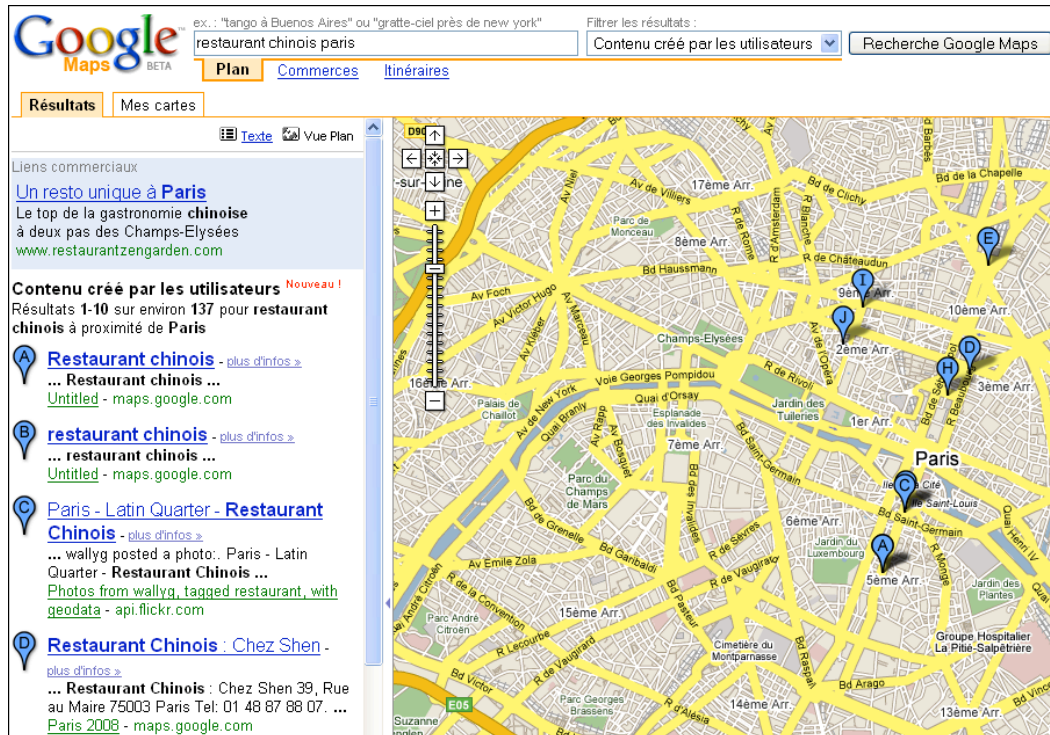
Google Maps BETA

ex.: "tango à Buenos Aires" ou "gratte-ciel près de new york"

restaurant chinois paris

Filtrer les résultats :

Contenu créé par les utilisateurs

Recherche Google Maps

Plan Commerces Itinéraires

Résultats Mes cartes

Texte Vue Plan

Liens commerciaux

Un resto unique à Paris
Le top de la gastronomie chinoise à deux pas des Champs-Elysées
www.restaurantzengarden.com

Contenu créé par les utilisateurs Nouveau !
Résultats 1-10 sur environ 137 pour restaurant chinois à proximité de Paris

A Restaurant chinois - plus d'infos »
... Restaurant chinois ...
Untitled - maps.google.com

B restaurant chinois - plus d'infos »
... restaurant chinois ...
Untitled - maps.google.com

C Paris - Latin Quarter - Restaurant Chinois - plus d'infos »
... wallyg posted a photo:. Paris - Latin Quarter - Restaurant Chinois ...
Photos from wallyg, tagged restaurant, with geodata - api.flickr.com

D Restaurant Chinois : Chez Shen - plus d'infos »
... Restaurant Chinois : Chez Shen 39, Rue au Maire 75003 Paris Tel: 01 48 87 88 07. ...
Paris 2008 - maps.google.com

D90 -sur-Seine 17ème Arr. Av de Villiers Bd de Clichy Bd de la Chapelle Parc de Monceau R de Rome R d'Amsterdam R Blanche 8ème Arr. R de Châteaudun Bd Haussmann Av Foch Av Victor Hugo Av Marceau Av Kléber Av Niel 9ème Arr. 10ème Arr. Champs-Elysees 2ème Arr. 16ème Arr. Voie Georges Pompidou R de Rivoli Av de l'Opéra 3ème Arr. Palais de Chaillot Av de New York Quai Branly Quai d'Orsay Esplanade des Invalides Jardin des Tuileries 1er Arr. R Beaubourg Av Rapp Av Bosquet 7ème Arr. Paris Parc du Champs de Mars Bd Saint-Germain Ile de la Cité Ile Saint-Louis Bd Saint-Germain Bd de Grenelle Bd Garibaldi Bd des Invalides R de Sèvres 6ème Arr. Jardin du Luxembourg Av Emile Zola Av André Citroën R de la Convention R de Vaugirard R Monge 5ème Arr. Jardin des Plantes Quai Henri IV 15ème Arr. Bd Pasteur Parc André Citroën R Lecourbe Cimetière du Montparnasse Bd Raspail Groupe Hospitalier La Pitié-Salpêtrière Bd Victor E05 R de Vaugirard Parc Georges Brassens Bd Arago 14ème Arr. R d'Alésia 13ème Arr. Suzanne